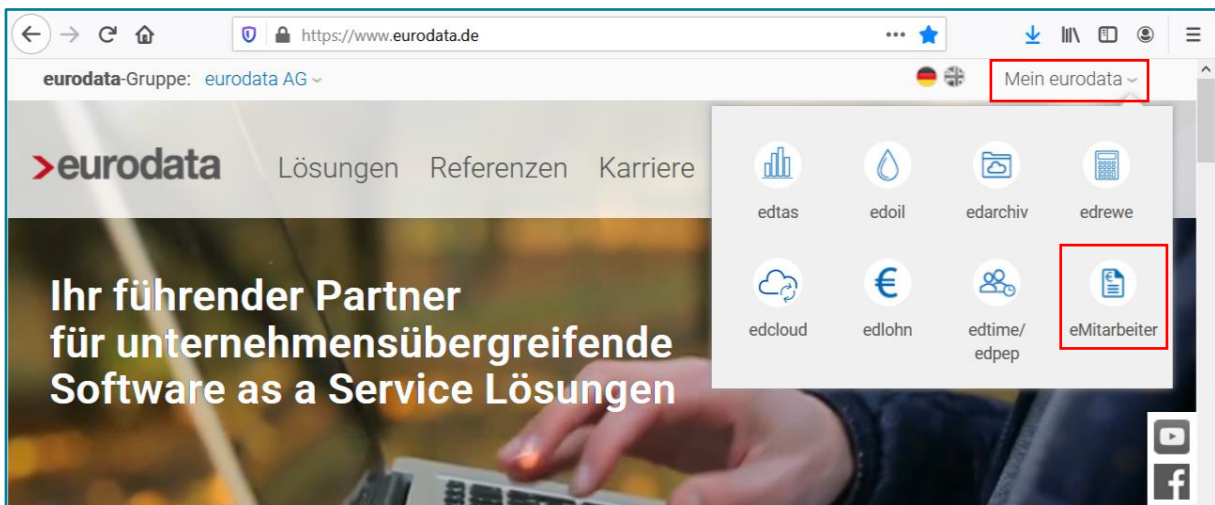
https://www.eurodata.de

eurodata-Gruppe: eurodata AG

Mein eurodata

>eurodata Lösungen Referenzen Karriere

edtas
edoil
edarchiv
edrewe
edcloud
edlohn
edtime/ edpep
eMitarbeiter

Ihr führender Partner für unternehmensübergreifende Software as a Service Lösungen